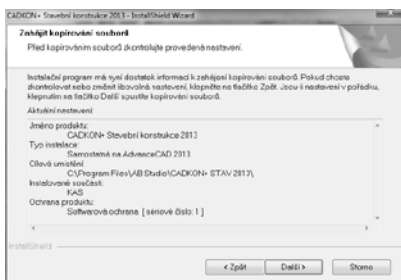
CADKON+ Stavební konstrukce 2013 - InstallShield Wizard

Zahájit kopírování souborů

Před kopírováním souborů zkontrolujte provedená nastavení.

Instalační program má nyní dostatek informací k zahájení kopírování souborů. Pokud chcete zkontrolovat nebo změnit libovolná nastavení, klepněte na tlačítko Zpět. Jsou-li nastavení v pořádku, klepnutím na tlačítko Další spusťte kopírování souborů.

Aktuální nastavení:

Jméno produktu:
CADKON+ Stavební konstrukce 2013
Typ instalace:
Samostatná na AdvanceCAD 2013
Cílové umístění:
C:\Program Files\AB Studio\CADKON+ STAV 2013\
Instalované součásti:
KAS
Ochrana produktu:
Softwarová ochrana [ síťové číslo: 1 ]

InstallShield

< Zpět
Další >
Storno